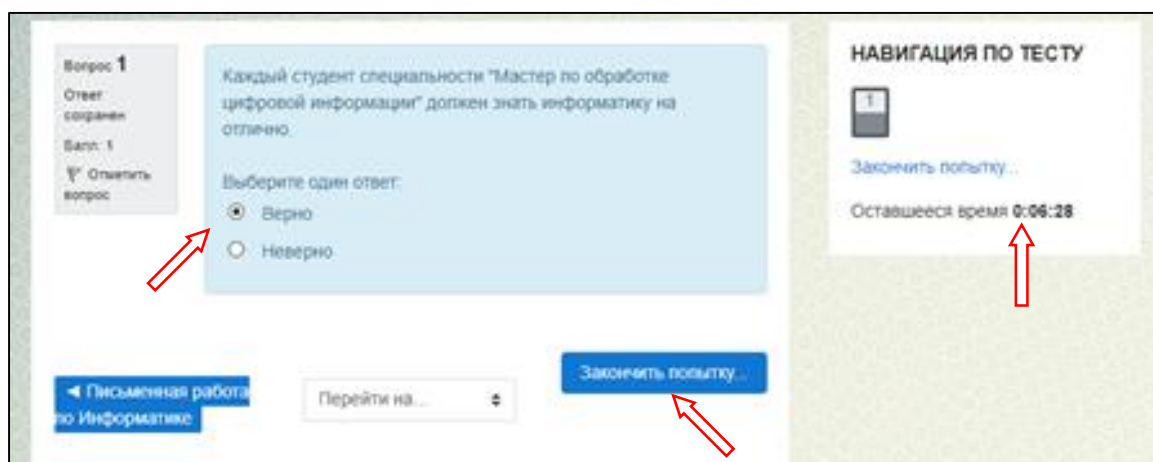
Вопрос 1

Ответ сохранен

Балл: 1

Отметить вопрос

Каждый студент специальности "Мастер по обработке цифровой информации" должен знать информатику на отлично.

Выберите один ответ:

Верно

Неверно

НАВИГАЦИЯ ПО ТЕСТУ

1

Закончить попытку...

Оставшееся время 0:06:28

◄ Письменная работа по Информатике

Перейти на...

Закончить попытку...